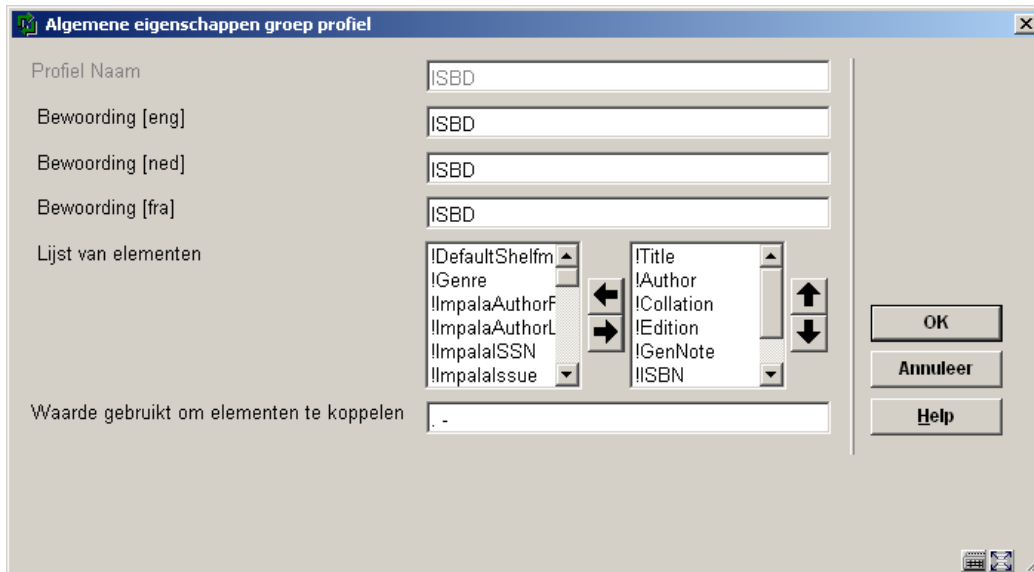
Algemene eigenschappen groep profiel

Profiel Naam ISBD

Bewoording [eng] ISBD

Bewoording [ned] ISBD

Bewoording [fra] ISBD

Lijst van elementen

!DefaultShelfm
!Genre
!ImpalaAuthorF
!ImpalaAuthorL
!ImpalaISSN
!ImpalaIssue

!Title
!Author
!Collation
!Edition
!GenNote
!ISBN

Waarde gebruikt om elementen te koppelen . -

OK

Annuleer

Help